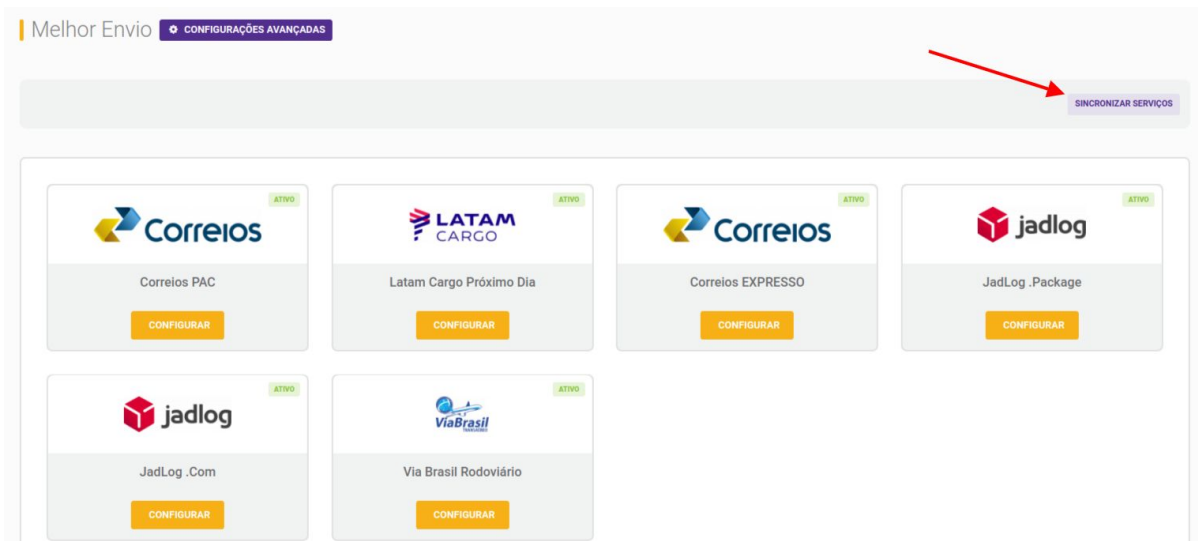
Melhor Envio CONFIGURAÇÕES AVANÇADAS

SINCRONIZAR SERVIÇOS

ATIVO
Correios
Correios PAC
CONFIGURAR

ATIVO
LATAM CARGO
Latam Cargo Próximo Dia
CONFIGURAR

ATIVO
Correios
Correios EXPRESSO
CONFIGURAR

ATIVO
jadlog
JadLog .Package
CONFIGURAR

ATIVO
jadlog
JadLog .Com
CONFIGURAR

ATIVO
ViaBrasil
Via Brasil Rodoviário
CONFIGURAR